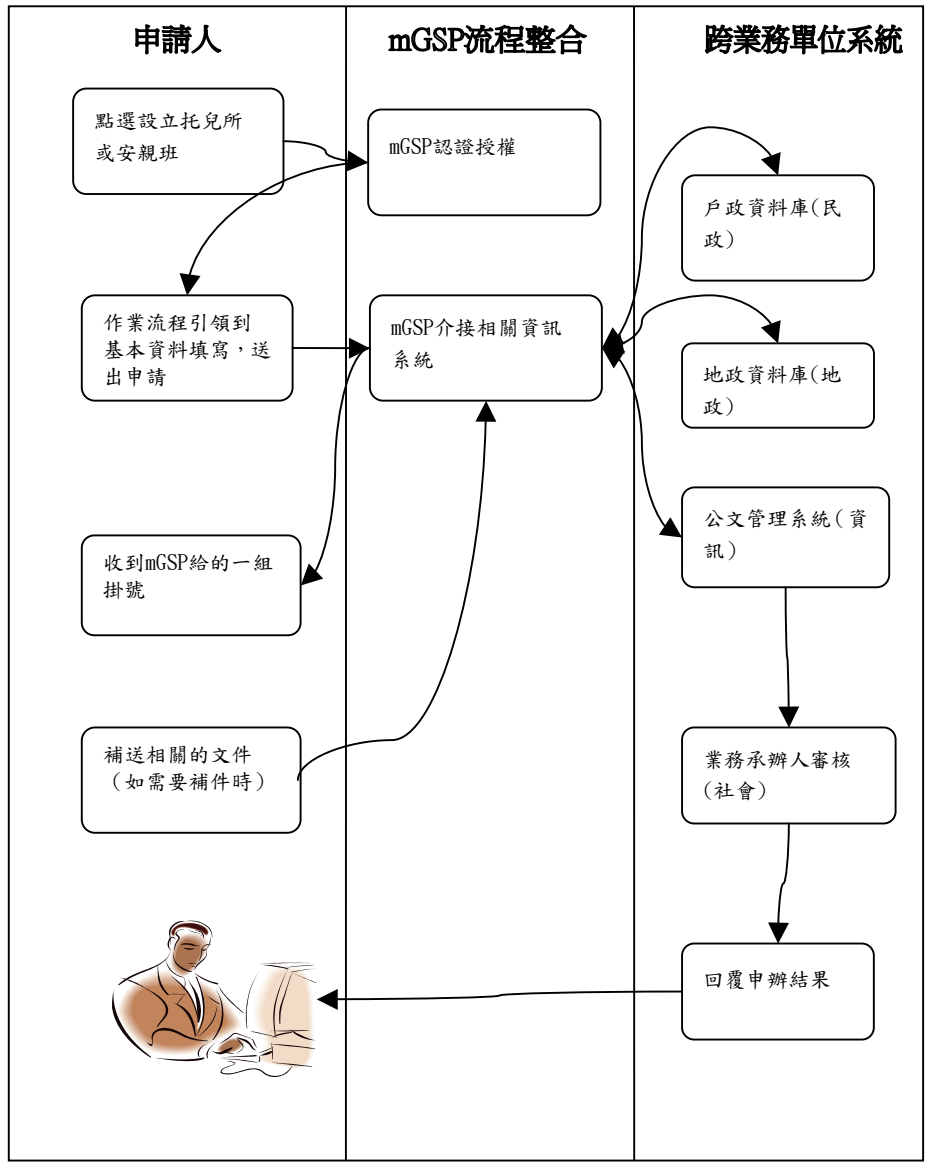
申請人

點選設立托兒所或安親班

作業流程引領到基本資料填寫，送出申請

收到mGSP給的一組掛號

補送相關的文件（如需要補件時）

mGSP流程整合

mGSP認證授權

mGSP介接相關資訊系統

跨業務單位系統

戶政資料庫(民政)

地政資料庫(地政)

公文管理系統(資訊)

業務承辦人審核(社會)

回覆申辦結果